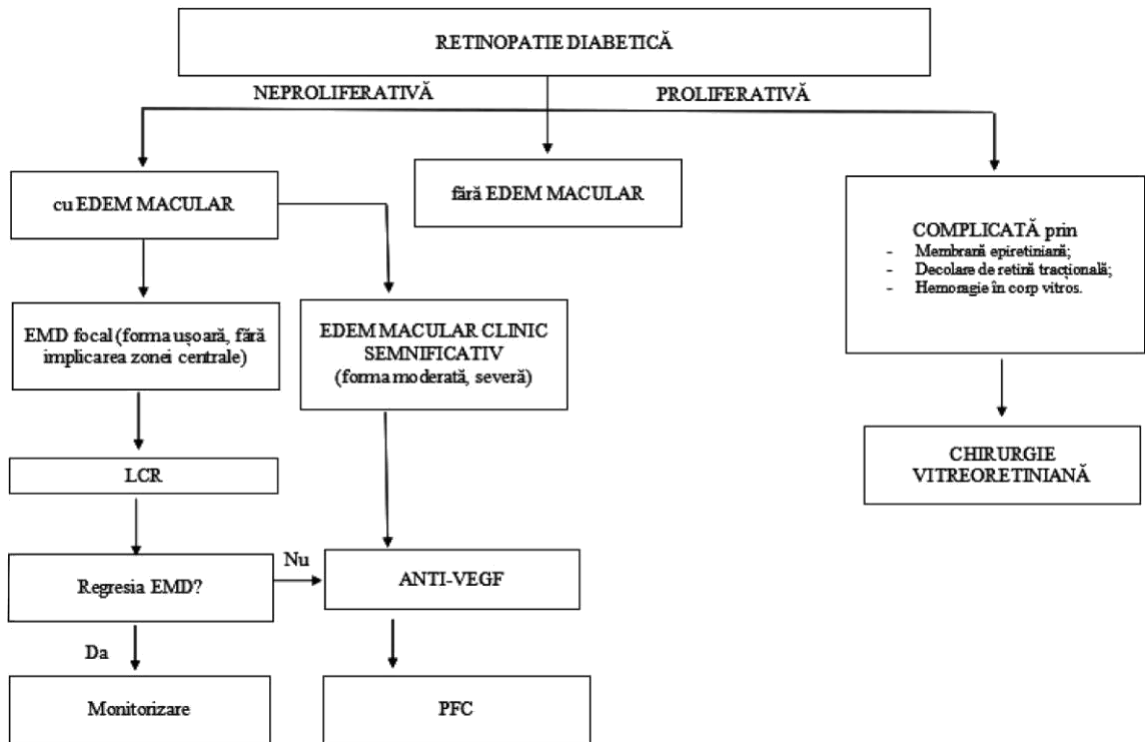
RETINOPATIE DIABETICĂ

NEPROLIFERATIVĂ

PROLIFERATIVĂ

cu EDEM MACULAR

fără EDEM MACULAR

COMPLICATĂ prin
- Membrană epiretiniană;
- Decolare de retină tracțională;
- Hemoragie în corp vitros.

EMD focal (forma ușoară, fără implicarea zonei centrale)

EDEM MACULAR CLINIC SEMNIFICATIV (forma moderată, severă)

CHIRURGIE VITREORETINIANĂ

LCR

Regresia EMD?

Nu

ANTI-VEGF

Da

Monitorizare

PFC